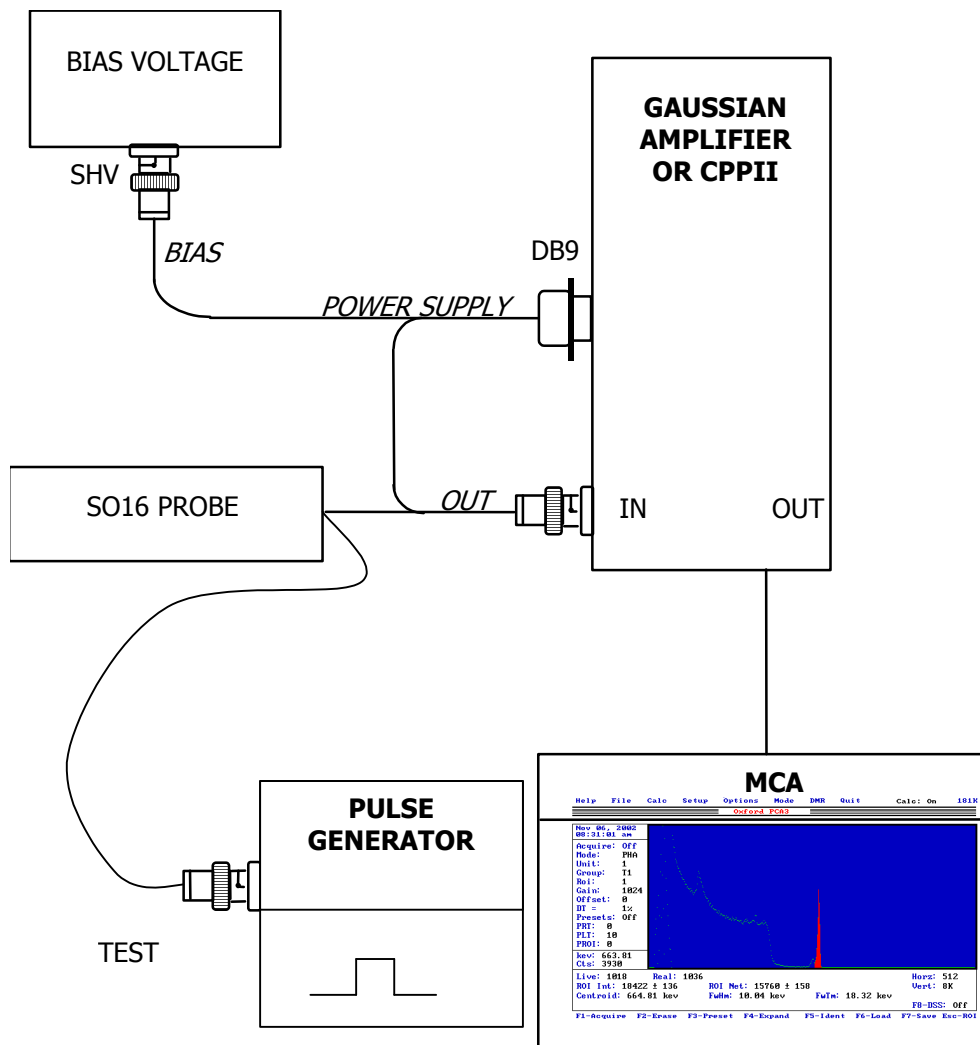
BIAS VOLTAGE

SHV

BIAS

GAUSSIAN AMPLIFIER OR CPPII

DB9

POWER SUPPLY

SO16 PROBE

OUT

IN

OUT

MCA

Help File Calc Setup Options Mode DMR Quit Calc: On 181K

Oxford PCA3

Nov 06, 2002
08:31:01 am
Acquire: Off
Mode: PHA
Unit: 1
Group: T1
Roi: 1
Gain: 1024
Offset: 0
DT = 1%
Presets: Off
PRT: 0
PLT: 10
PROI: 0
kev: 663.81
Cts: 3930

Live: 1018 Real: 1036 Horz: 512
ROI Int: 18422 ± 136 ROI Net: 15760 ± 158 Vert: 8K
Centroid: 664.81 kev FwHm: 10.04 kev FwTm: 18.32 kev
F8-DSS: Off

F1-Acquire F2-Erase F3-Preset F4-Expand F5-Ident F6-Load F7-Save Esc-ROI

PULSE GENERATOR

TEST